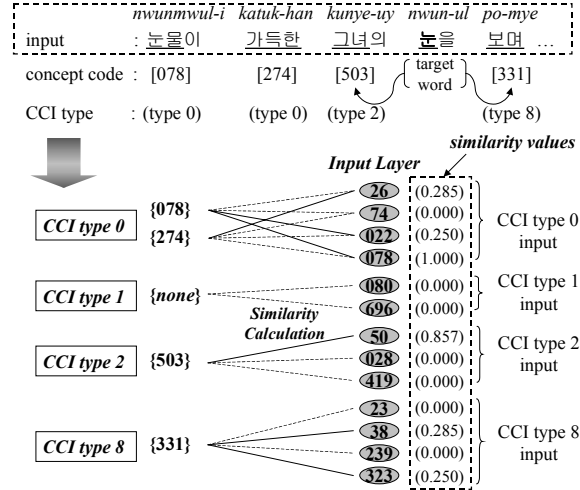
nwunmwul-i katuk-han kunye-uy nwun-ul po-mye

input : 눈물이 가득한 그녀의 눈을 보며 …

concept code : [078] [274] [503] target word [331]

CCI type : (type 0) (type 0) (type 2) (type 8)

similarity values

Input Layer

CCI type 0 {078} {274}

26 (0.285)
74 (0.000)
022 (0.250)
078 (1.000)

CCI type 0 input

CCI type 1 {none}

080 (0.000)
696 (0.000)

CCI type 1 input

Similarity Calculation

CCI type 2 {503}

50 (0.857)
028 (0.000)
419 (0.000)

CCI type 2 input

CCI type 8 {331}

23 (0.000)
38 (0.285)
239 (0.000)
323 (0.250)

CCI type 8 input